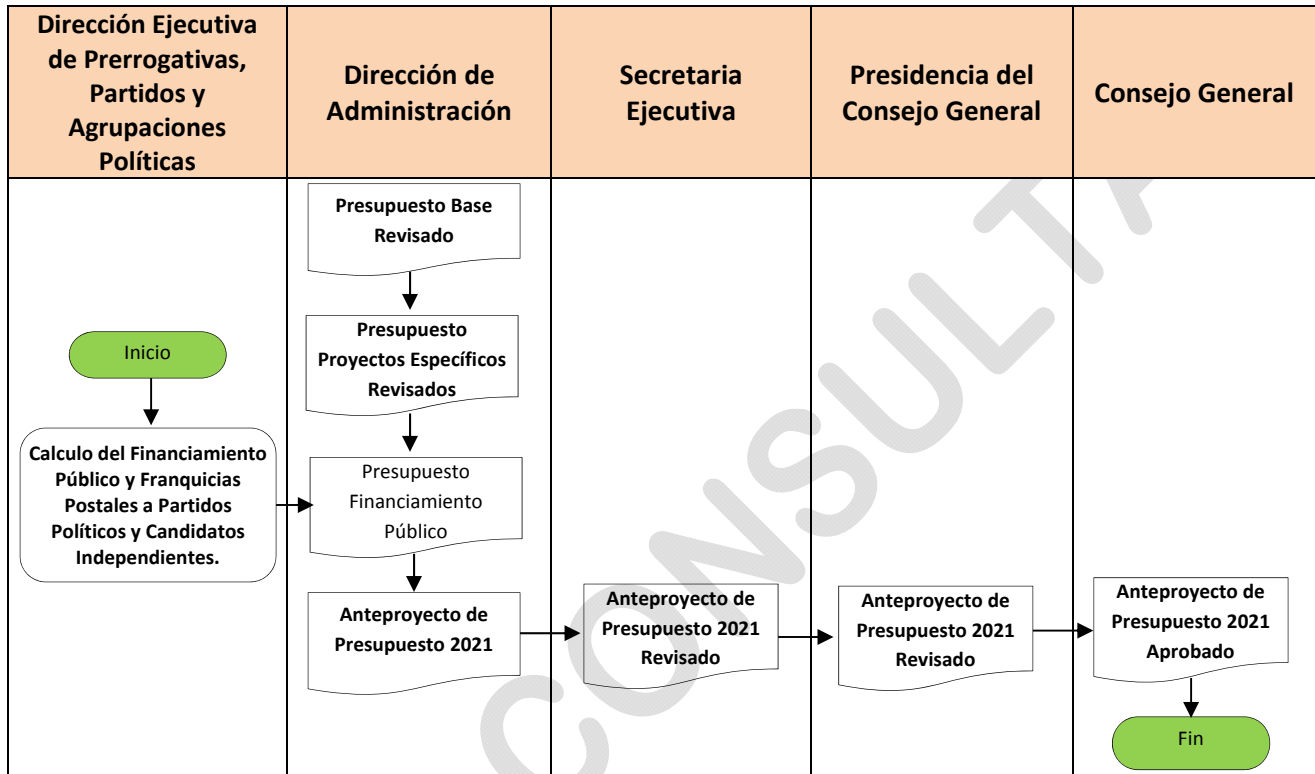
| Dirección Ejecutiva de Prerrogativas, Partidos y Agrupaciones Políticas | Dirección de Administración | Secretaria Ejecutiva | Presidencia del Consejo General | Consejo General |
|---|---|---|---|---|
| Inicio<br>Calculo del Financiamiento Público y Franquicias Postales a Partidos Políticos y Candidatos Independientes. | Presupuesto Base Revisado<br>Presupuesto Proyectos Específicos Revisados<br>Presupuesto Financiamiento Público<br>Anteproyecto de Presupuesto 2021 | Anteproyecto de Presupuesto 2021 Revisado | Anteproyecto de Presupuesto 2021 Revisado | Anteproyecto de Presupuesto 2021 Aprobado<br>Fin |

CONSULTA